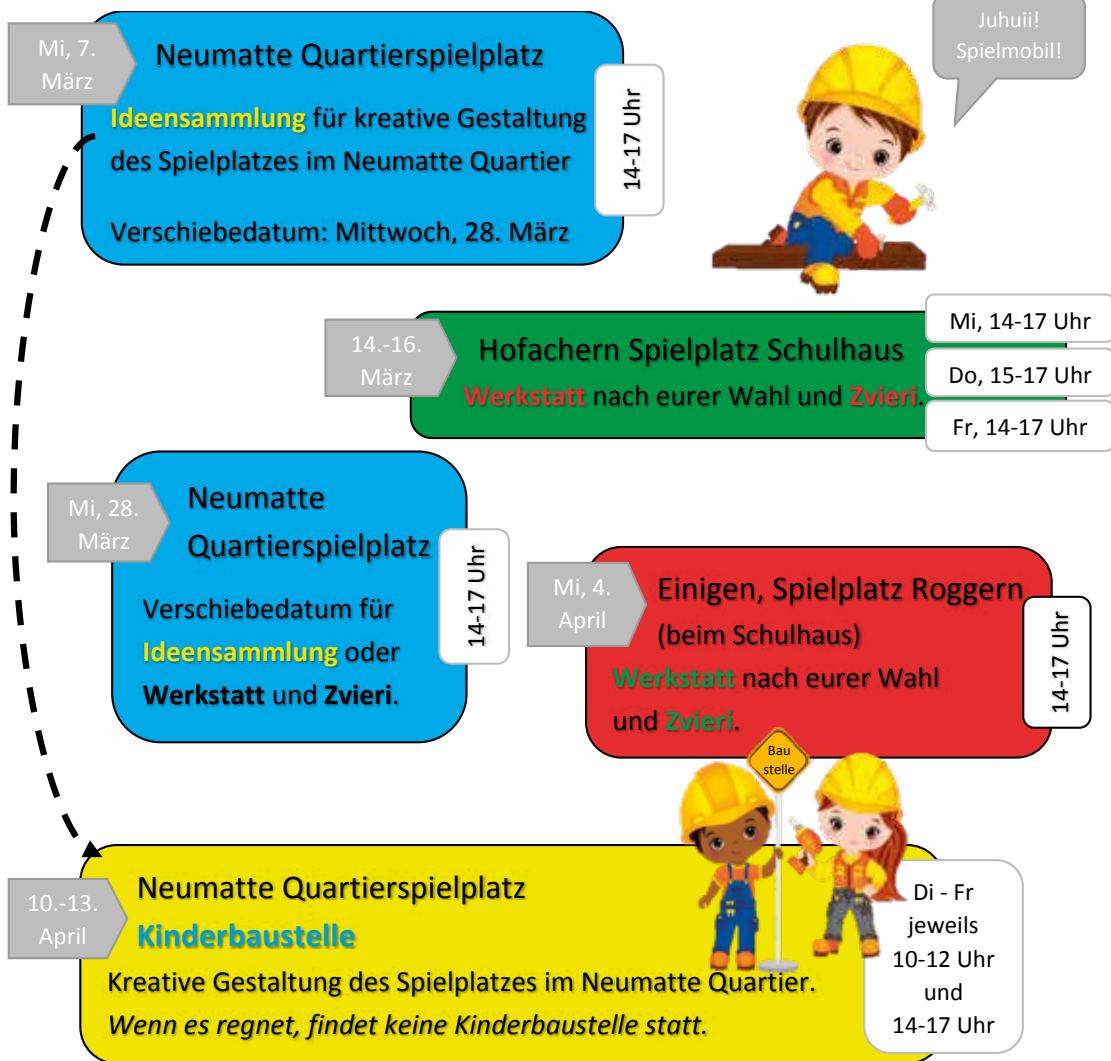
Mi, 7. März

Neumatte Quartierspielplatz

Ideensammlung für kreative Gestaltung des Spielplatzes im Neumatte Quartier

Verschiebedatum: Mittwoch, 28. März

14-17 Uhr

Juhuii! Spielmobil!

14.-16. März

Hofachern Spielplatz Schulhaus

Werkstatt nach eurer Wahl und Zvieri.

Mi, 14-17 Uhr

Do, 15-17 Uhr

Fr, 14-17 Uhr

Mi, 28. März

Neumatte Quartierspielplatz

Verschiebedatum für Ideensammlung oder Werkstatt und Zvieri.

14-17 Uhr

Mi, 4. April

Einigen, Spielplatz Roggern (beim Schulhaus)

Werkstatt nach eurer Wahl und Zvieri.

14-17 Uhr

Bau stelle

10.-13. April

Neumatte Quartierspielplatz

Kinderbaustelle

Kreative Gestaltung des Spielplatzes im Neumatte Quartier.

*Wenn es regnet, findet keine Kinderbaustelle statt.*

Di - Fr jeweils 10-12 Uhr und 14-17 Uhr